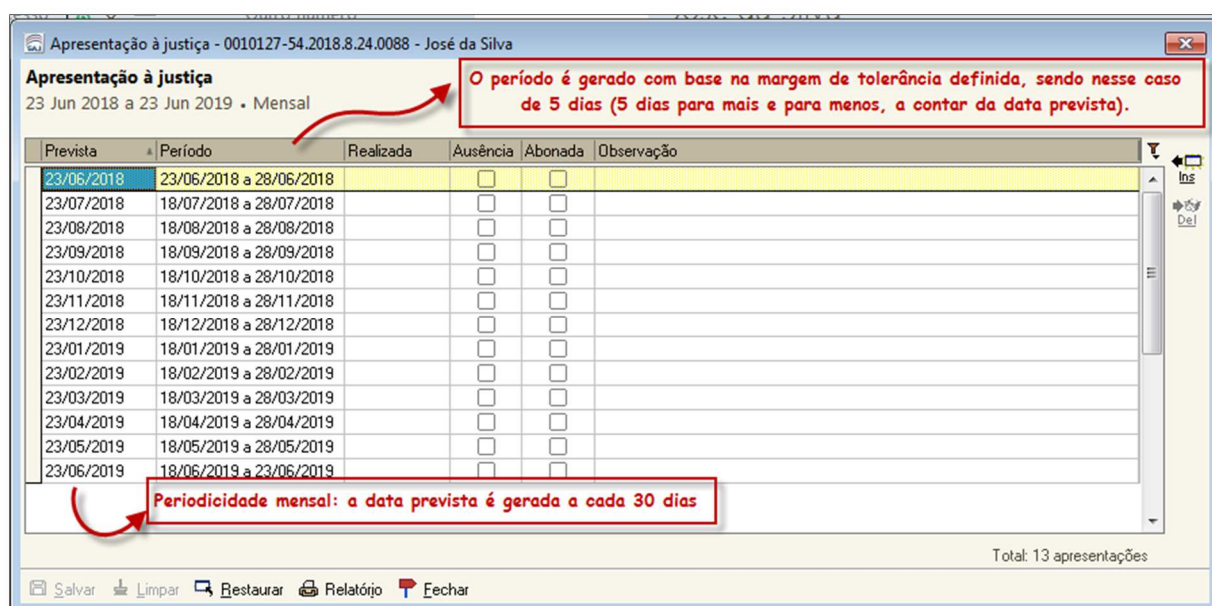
Apresentação à justiça - 0010127-54.2018.8.24.0088 - José da Silva

Apresentação à justiça
23 Jun 2018 a 23 Jun 2019 • Mensal

O período é gerado com base na margem de tolerância definida, sendo nesse caso de 5 dias (5 dias para mais e para menos, a contar da data prevista).

| Prevista | Período | Realizada | Ausência | Abonada | Observação |
|---|---|---|---|---|---|
| 23/06/2018 | 23/06/2018 a 28/06/2018 | | | | |
| 23/07/2018 | 18/07/2018 a 28/07/2018 | | | | |
| 23/08/2018 | 18/08/2018 a 28/08/2018 | | | | |
| 23/09/2018 | 18/09/2018 a 28/09/2018 | | | | |
| 23/10/2018 | 18/10/2018 a 28/10/2018 | | | | |
| 23/11/2018 | 18/11/2018 a 28/11/2018 | | | | |
| 23/12/2018 | 18/12/2018 a 28/12/2018 | | | | |
| 23/01/2019 | 18/01/2019 a 28/01/2019 | | | | |
| 23/02/2019 | 18/02/2019 a 28/02/2019 | | | | |
| 23/03/2019 | 18/03/2019 a 28/03/2019 | | | | |
| 23/04/2019 | 18/04/2019 a 28/04/2019 | | | | |
| 23/05/2019 | 18/05/2019 a 28/05/2019 | | | | |
| 23/06/2019 | 18/06/2019 a 23/06/2019 | | | | |

Ins
Del

Periodicidade mensal: a data prevista é gerada a cada 30 dias

Total: 13 apresentações

Salvar Limpar Restaurar Relatório Fechar